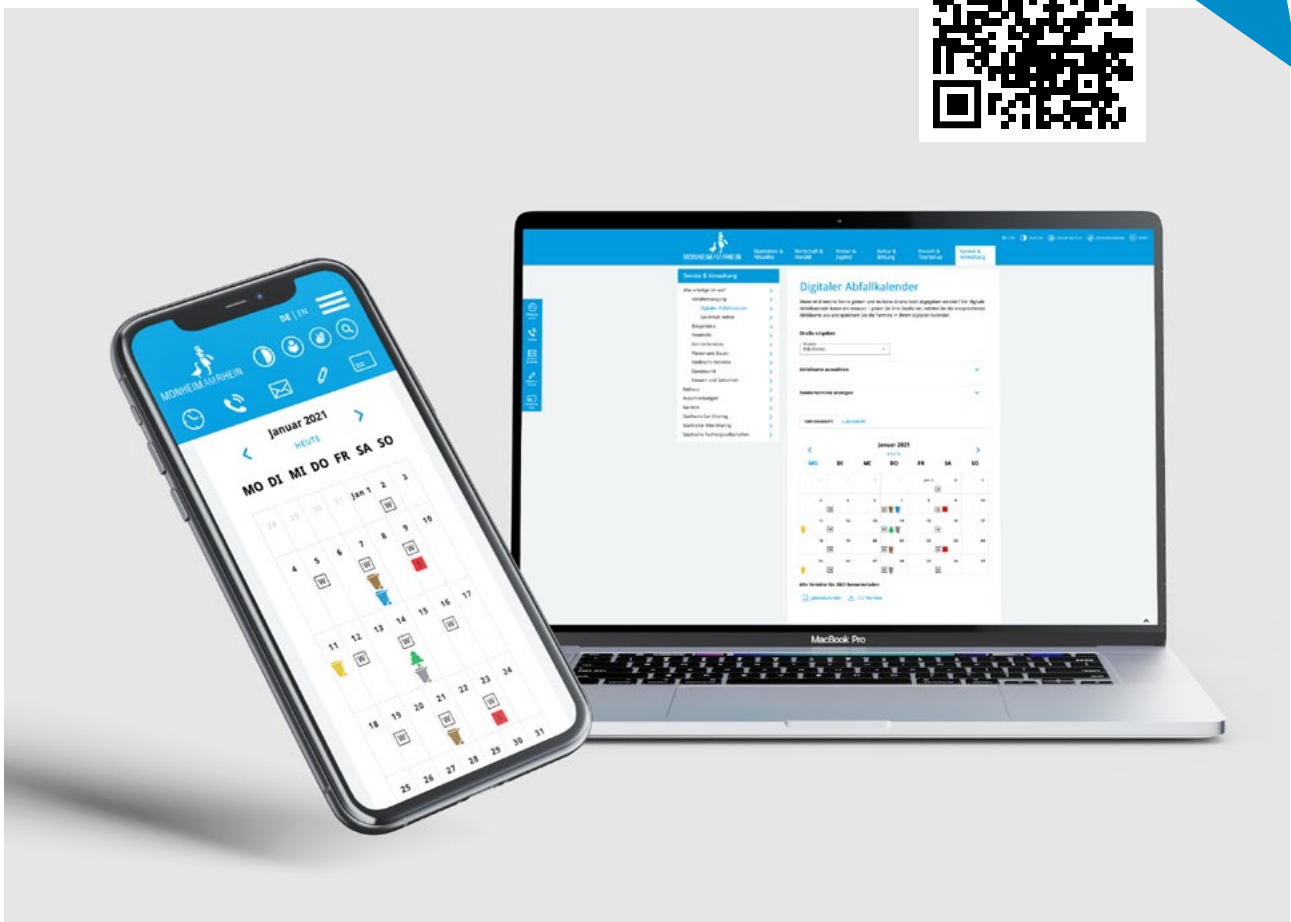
DE | EN

MONHEIM AM RHEIN

Januar 2021

HEUTE

MO DI MI DO FR SA SO

28 29 30 31 Jan 1 2 3

W

4 5 6 7 8 9 10

W W W

11 12 13 14 15 16 17

W W

18 19 20 21 22 23 24

W W

25 26 27 28 29 30 31

MONHEIM AM RHEIN

Service & Verwaltung

Digitaler Abfallkalender

Straße eingeben

Abfallsorte auswählen

Sondertermine anzeigen

Januar 2021

MO DI MI DO FR SA SO

MacBook Pro